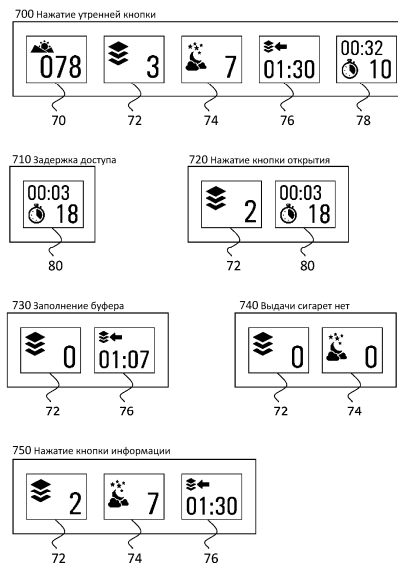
700 Нажатие утренней кнопки

078

3

7

01:30

00:32
10

70 72 74 76 78

710 Задержка доступа

00:03
18

80

720 Нажатие кнопки открытия

2

00:03
18

72 80

730 Заполнение буфера

0

01:07

72 76

740 Выдачи сигарет нет

0

0

72 74

750 Нажатие кнопки информации

2

7

01:30

72 74 76